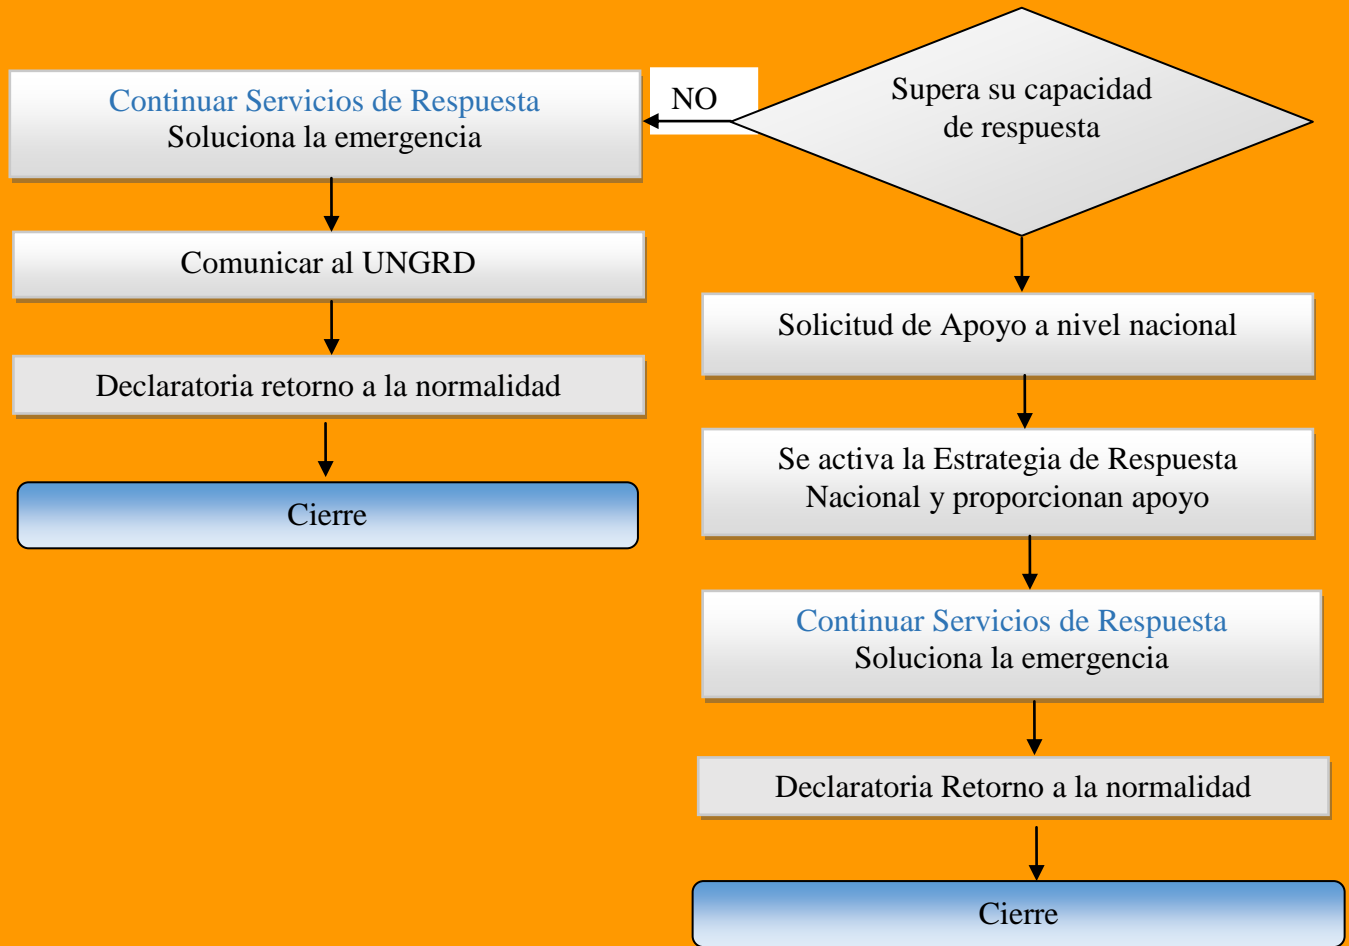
Supera su capacidad de respuesta

NO

Continuar Servicios de Respuesta
Soluciona la emergencia

Comunicar al UNGRD

Declaratoria retorno a la normalidad

Cierre

Solicitud de Apoyo a nivel nacional

Se activa la Estrategia de Respuesta Nacional y proporcionan apoyo

Continuar Servicios de Respuesta
Soluciona la emergencia

Declaratoria Retorno a la normalidad

Cierre